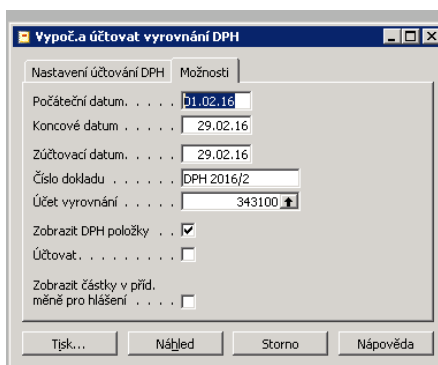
Vypoč.a účtovat vyrovnání DPH

Nastavení účtování DPH | Možnosti

Počáteční datum. . . . . 01.02.16
Koncové datum . . . . . 29.02.16

Zúčtovací datum. . . . . 29.02.16
Číslo dokladu . . . . . . DPH 2016/2
Účet vyrovnání . . . . . 343100

Zobrazit DPH položky . . ☑
Účtovat. . . . . . . . . ☐

Zobrazit částky v příd. měně pro hlášení . . . . ☐

Tisk... | Náhled | Storno | Nápověda